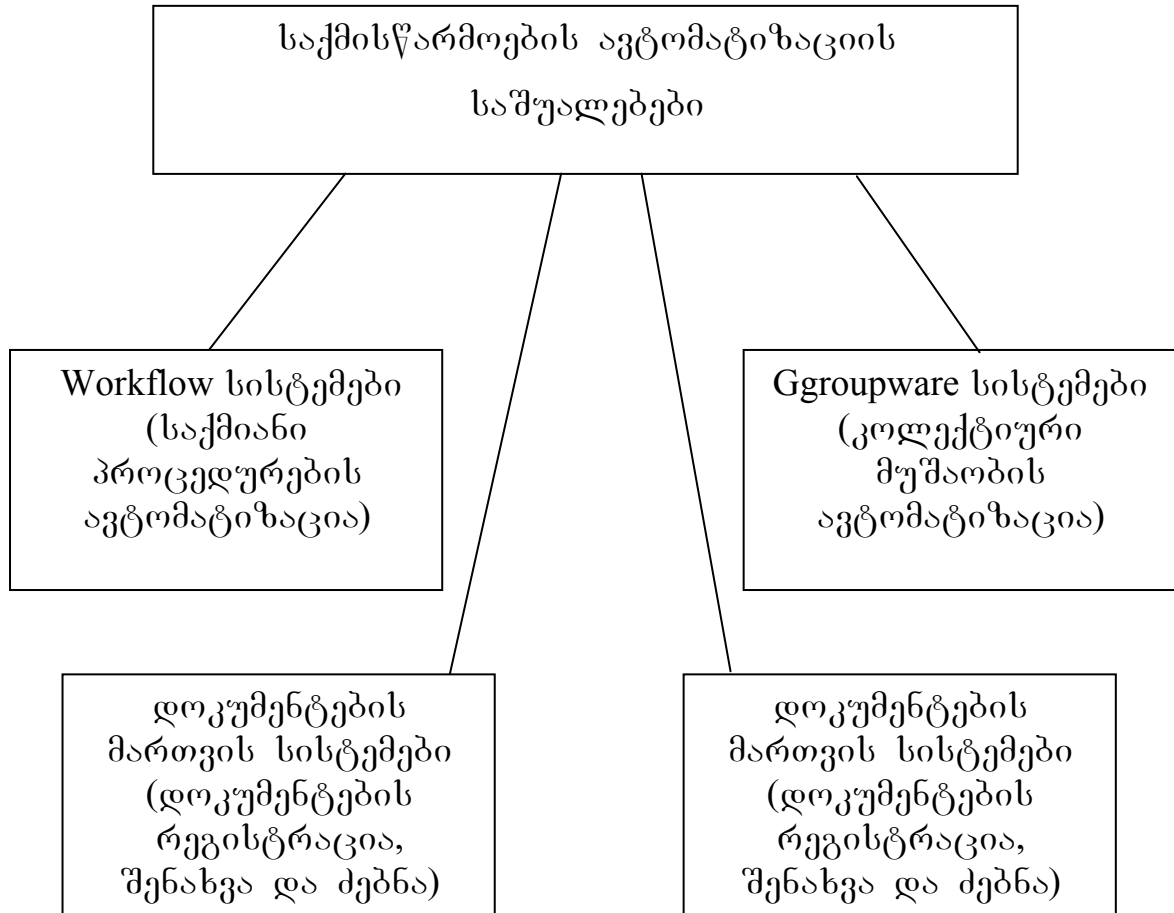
საქმისწარმოების ავტომატიზაციის საშუალებები

Workflow სისტემები (საქმიანი პროცედურების ავტომატიზაცია)

Ggroupware სისტემები (კოლექტიური მუშაობის ავტომატიზაცია)

დოკუმენტების მართვის სისტემები (დოკუმენტების რეგისტრაცია, შენახვა და ძებნა)

დოკუმენტების მართვის სისტემები (დოკუმენტების რეგისტრაცია, შენახვა და ძებნა)